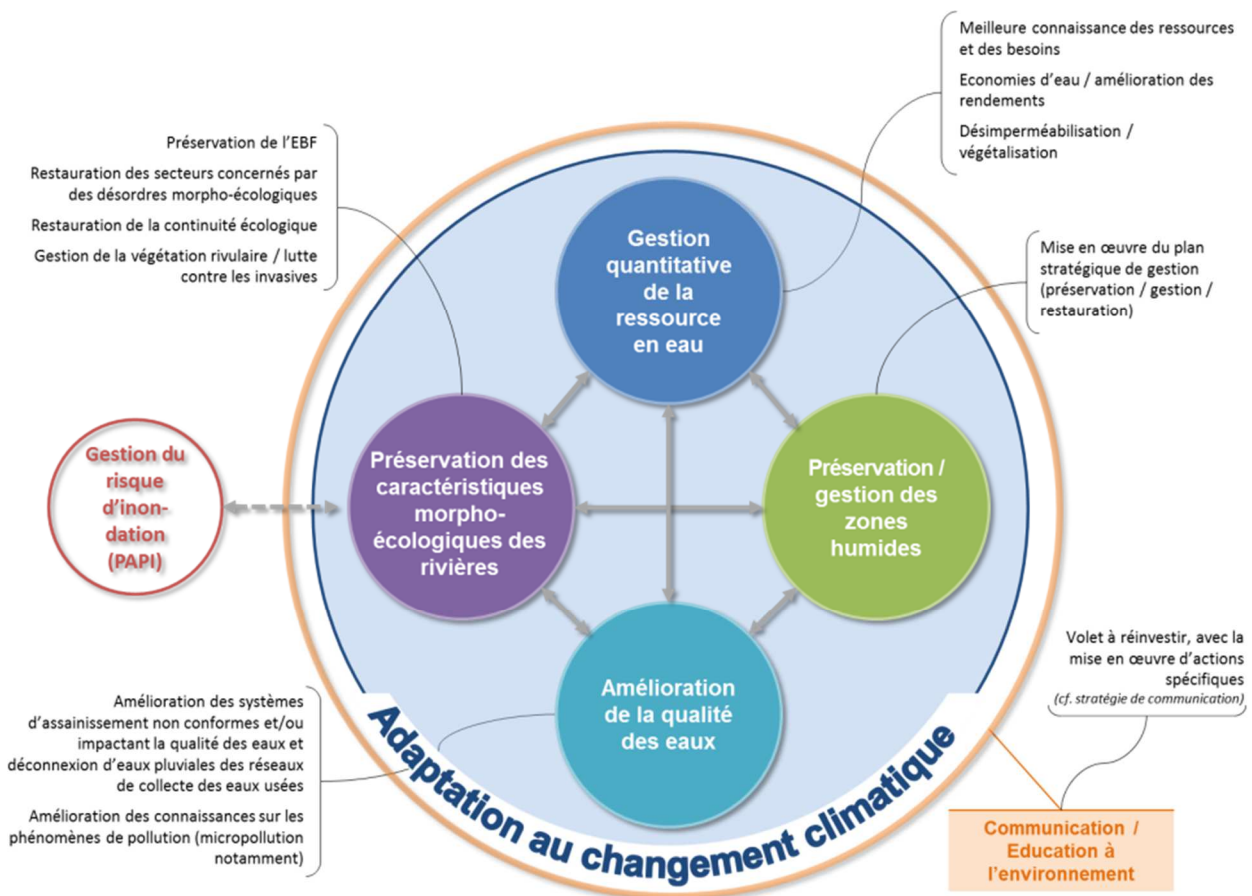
Meilleure connaissance des ressources et des besoins

Economies d'eau / amélioration des rendements

Désimperméabilisation / végétalisation

Préservation de l'EBF

Restauration des secteurs concernés par des désordres morpho-écologiques

Restauration de la continuité écologique

Gestion de la végétation rivulaire / lutte contre les invasives

Gestion quantitative de la ressource en eau

Mise en œuvre du plan stratégique de gestion (préservation / gestion / restauration)

Gestion du risque d'inondation (PAPI)

Préservation des caractéristiques morpho-écologiques des rivières

Préservation / gestion des zones humides

Amélioration de la qualité des eaux

Volet à réinvestir, avec la mise en œuvre d'actions spécifiques
(cf. stratégie de communication)

Amélioration des systèmes d'assainissement non conformes et/ou impactant la qualité des eaux et déconnexion d'eaux pluviales des réseaux de collecte des eaux usées

Amélioration des connaissances sur les phénomènes de pollution (micropollution notamment)

Adaptation au changement climatique

Communication / Education à l'environnement